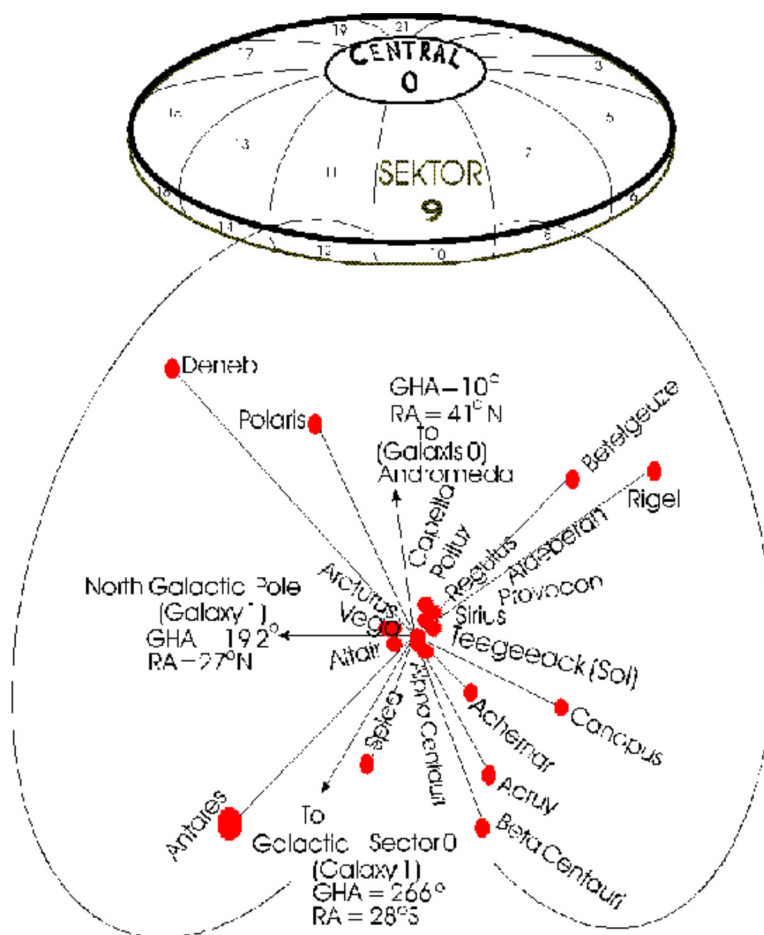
19
21
17
3
CENTRAL
0
15
5
13
7
11
SEKTOR
9
16
6
14
12
10
8

Deneb
Polaris
GHA – 10°
RA = 41° N
To
(Galaxis 0)
Andromeda
Betelgeuze
Rigel
Capella
Pollux
Regulus
Aldebaran
Provocon
Arcturus
North Galactic Pole
(Galaxy 1)
GHA 192°
RA – 27°N
Vega
Sirius
Teegeeack (Sol)
Altair
Alpha Centauri
Spica
Achernar
Canopus
Acruy
Antares
To
Galactic Sector 0
(Galaxy 1)
GHA = 266°
RA = 28°S
Beta Centauri